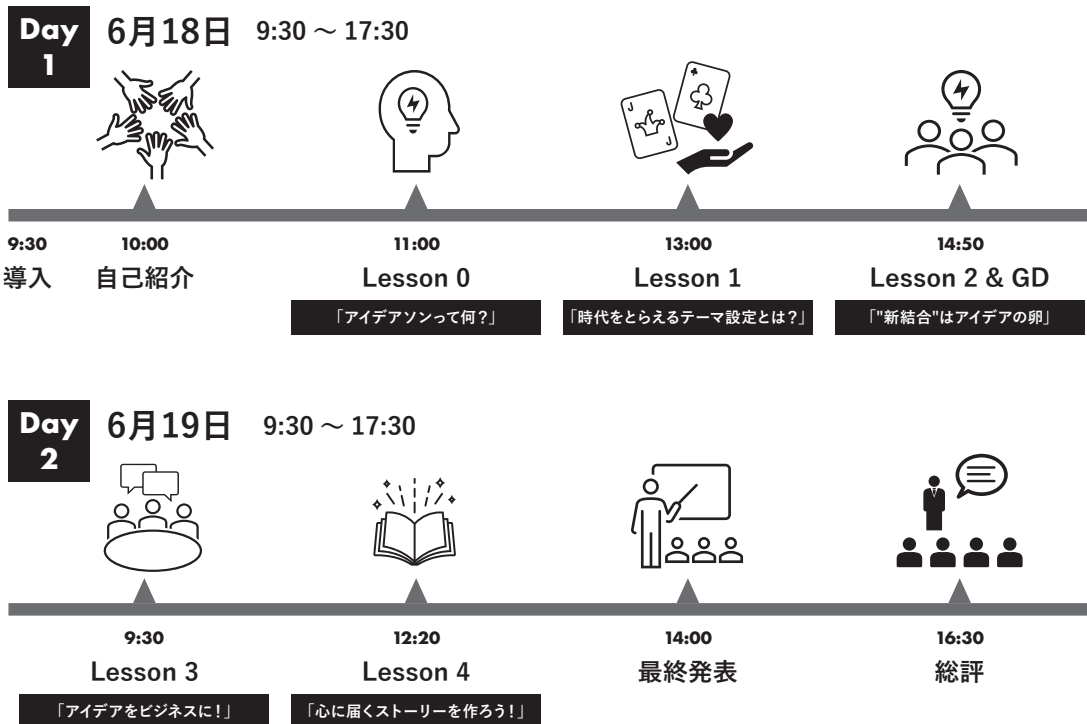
Day 1 6月18日 9:30 〜 17:30

9:30
導入

10:00
自己紹介

11:00
Lesson 0
「アイデアソンって何？」

13:00
Lesson 1
「時代をとらえるテーマ設定とは？」

14:50
Lesson 2 & GD
「"新結合"はアイデアの卵」

Day 2 6月19日 9:30 〜 17:30

9:30
Lesson 3
「アイデアをビジネスに！」

12:20
Lesson 4
「心に届くストーリーを作ろう！」

14:00
最終発表

16:30
総評